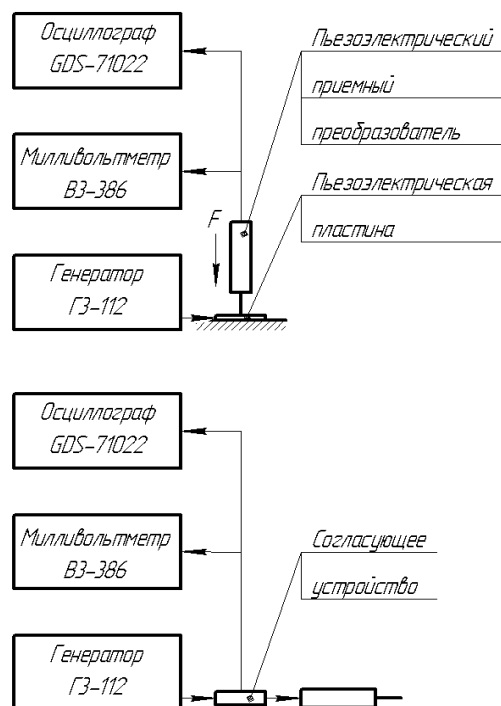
Осциллограф GDS-71022

Милливольтметр В3-38Б

Генератор Г3-112

Пьезоэлектрический приемный преобразователь

Пьезоэлектрическая пластина

F

Осциллограф GDS-71022

Милливольтметр В3-38Б

Генератор Г3-112

Согласующее устройство